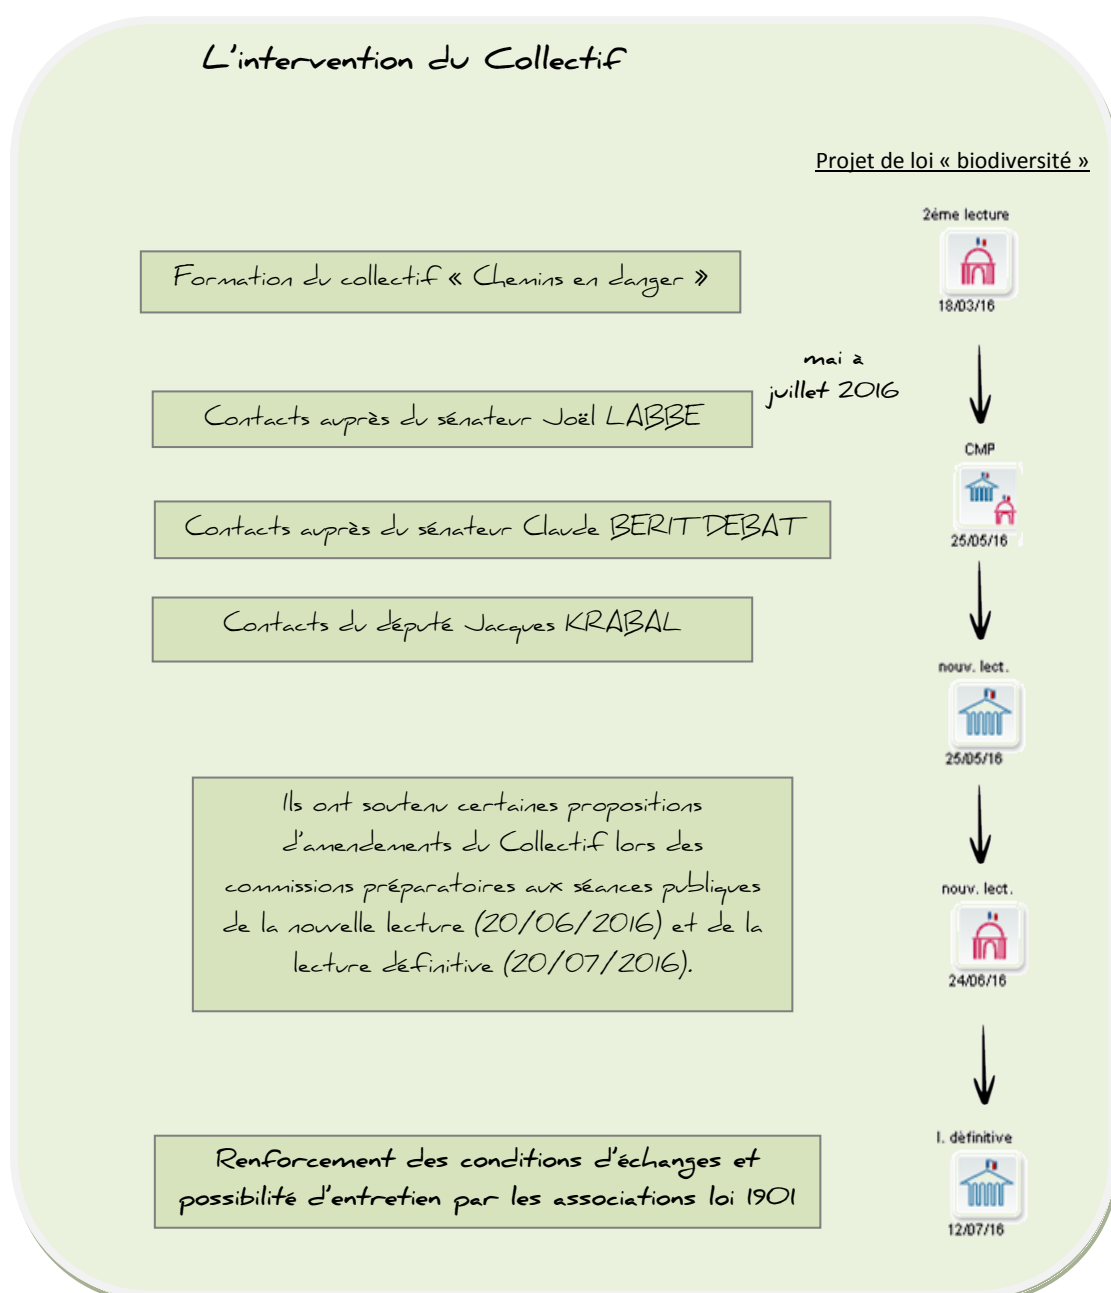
L'intervention du Collectif

Projet de loi « biodiversité »

2ème lecture

18/03/16

Formation du collectif « Chemins en danger »

mai à juillet 2016

Contacts auprès du sénateur Joël LABBE

CMP

25/05/16

Contacts auprès du sénateur Claude BERIT DEBAT

Contacts du député Jacques KRABAL

nouv. lect.

25/05/16

Ils ont soutenu certaines propositions d'amendements du Collectif lors des commissions préparatoires aux séances publiques de la nouvelle lecture (20/06/2016) et de la lecture définitive (20/07/2016).

nouv. lect.

24/06/16

l. définitive

Renforcement des conditions d'échanges et possibilité d'entretien par les associations loi 1901

12/07/16